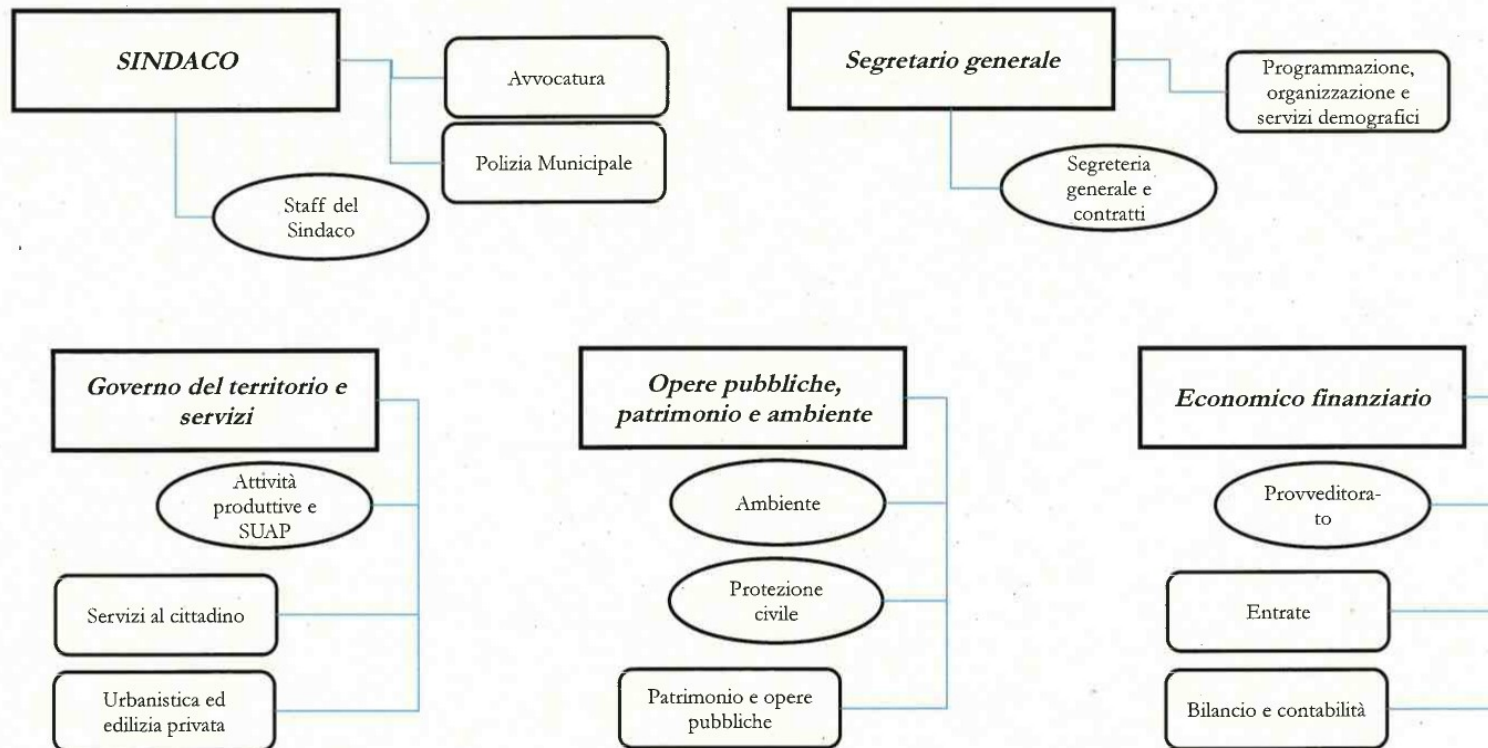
SINDACO

Avvocatura

Polizia Municipale

Staff del Sindaco

Segretario generale

Programmazione, organizzazione e servizi demografici

Segreteria generale e contratti

Governo del territorio e servizi

Attività produttive e SUAP

Servizi al cittadino

Urbanistica ed edilizia privata

Opere pubbliche, patrimonio e ambiente

Ambiente

Protezione civile

Patrimonio e opere pubbliche

Economico finanziario

Provveditorato

Entrate

Bilancio e contabilità